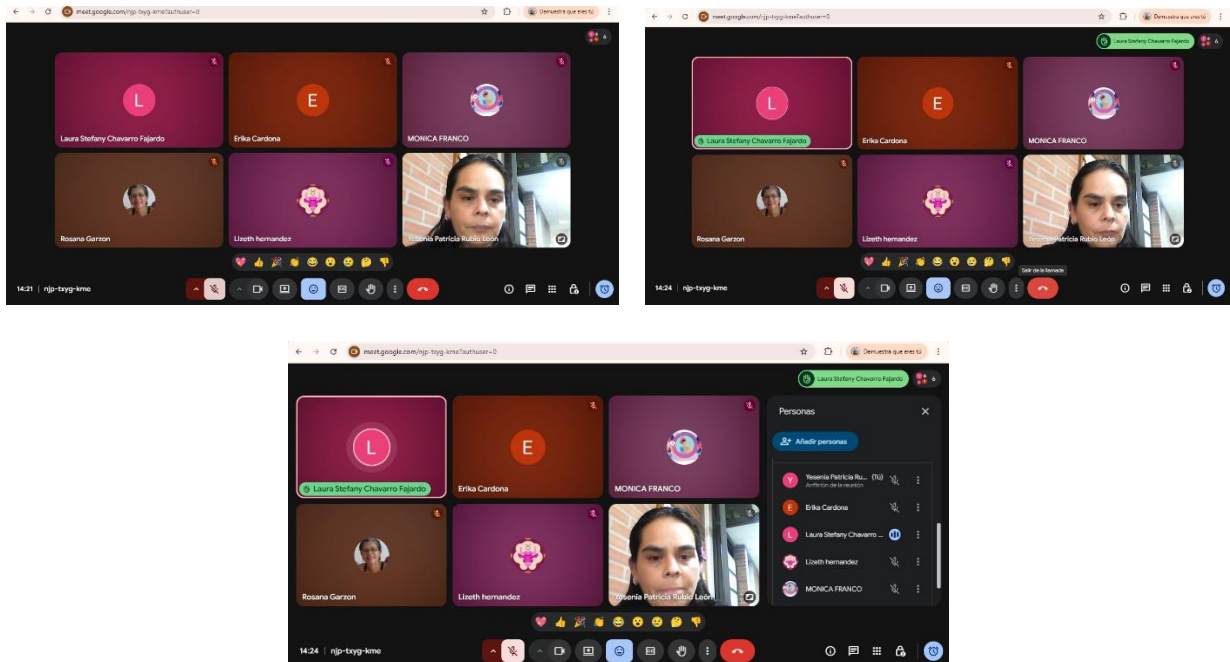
meet.google.com/njp-txyg-kme?authuser=0

Demuestra que eres tú

6

L

Laura Stefany Chavarro Fajardo

E

Erika Cardona

MONICA FRANCO

Rosana Garzon

Lizeth hernandez

Yesenia Patricia Rubio León

14:21 | njp-txyg-kme

meet.google.com/njp-txyg-kme?authuser=0

Demuestra que eres tú

Laura Stefany Chavarro Fajardo

6

L

Laura Stefany Chavarro Fajardo

E

Erika Cardona

MONICA FRANCO

Rosana Garzon

Lizeth hernandez

Yesenia Patricia Rubio León

Salir de la llamada

14:24 | njp-txyg-kme

meet.google.com/njp-txyg-kme?authuser=0

Demuestra que eres tú

Laura Stefany Chavarro Fajardo

6

L

Laura Stefany Chavarro Fajardo

E

Erika Cardona

MONICA FRANCO

Rosana Garzon

Lizeth hernandez

Yesenia Patricia Rubio León

Personas

Añadir personas

Y Yesenia Patricia Ru... (Tú)
Anfitrión de la reunión

E Erika Cardona

L Laura Stefany Chavarro ...

Lizeth hernandez

MONICA FRANCO

14:24 | njp-txyg-kme